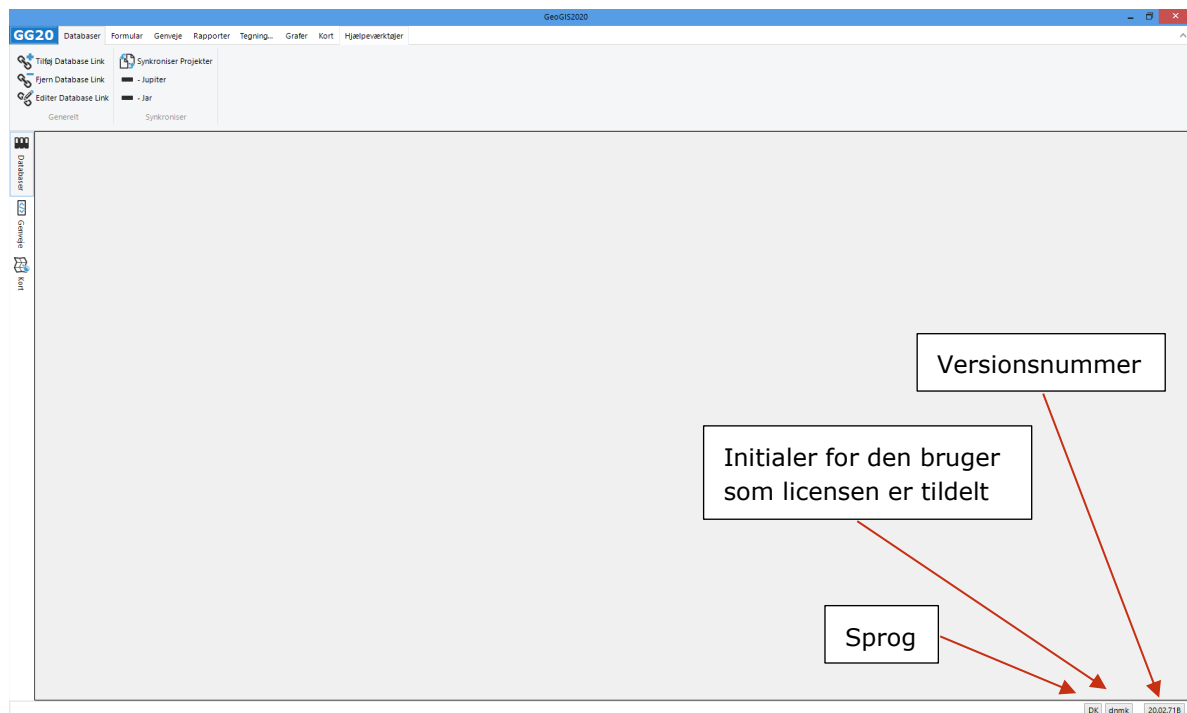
GeoGIS2020

GG20 Databaser Formular Genveje Rapporter Tegning... Grafer Kort Hjælpeværktøjer

Tilføj Database Link
Fjern Database Link
Editer Database Link
Generelt

Synkroniser Projekter
- Jupiter
- Jar
Synkroniser

Databaser
Genveje
Kort

Versionsnummer

Initialer for den bruger som licensen er tildelt

Sprog

DK dnmk 20.02.71B